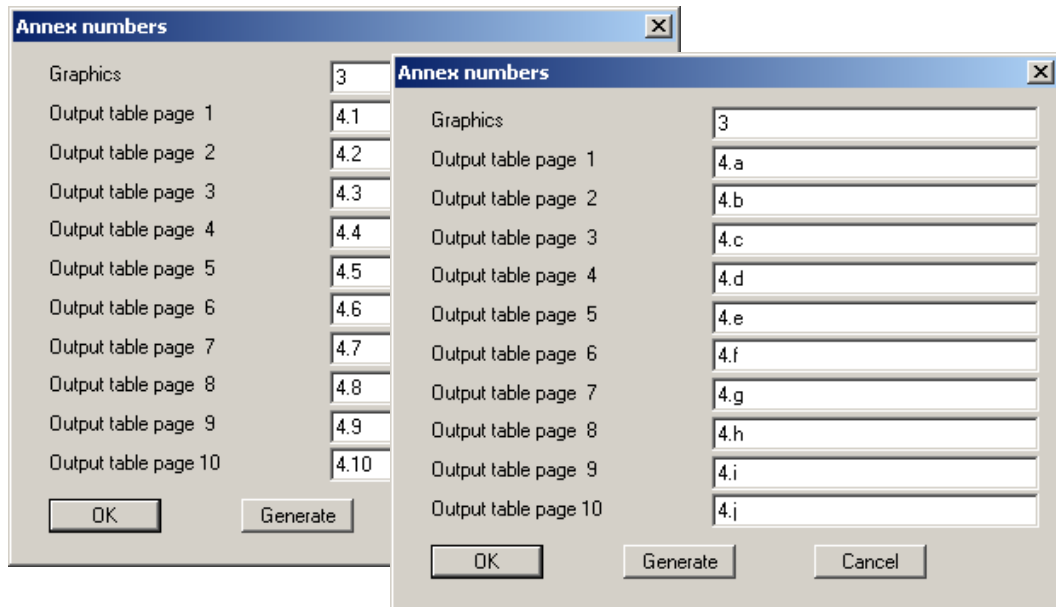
Annex numbers

Graphics 3
Output table page 1 4.1
Output table page 2 4.2
Output table page 3 4.3
Output table page 4 4.4
Output table page 5 4.5
Output table page 6 4.6
Output table page 7 4.7
Output table page 8 4.8
Output table page 9 4.9
Output table page 10 4.10

OK Generate

Annex numbers

Graphics 3
Output table page 1 4.a
Output table page 2 4.b
Output table page 3 4.c
Output table page 4 4.d
Output table page 5 4.e
Output table page 6 4.f
Output table page 7 4.g
Output table page 8 4.h
Output table page 9 4.i
Output table page 10 4.j

OK Generate Cancel